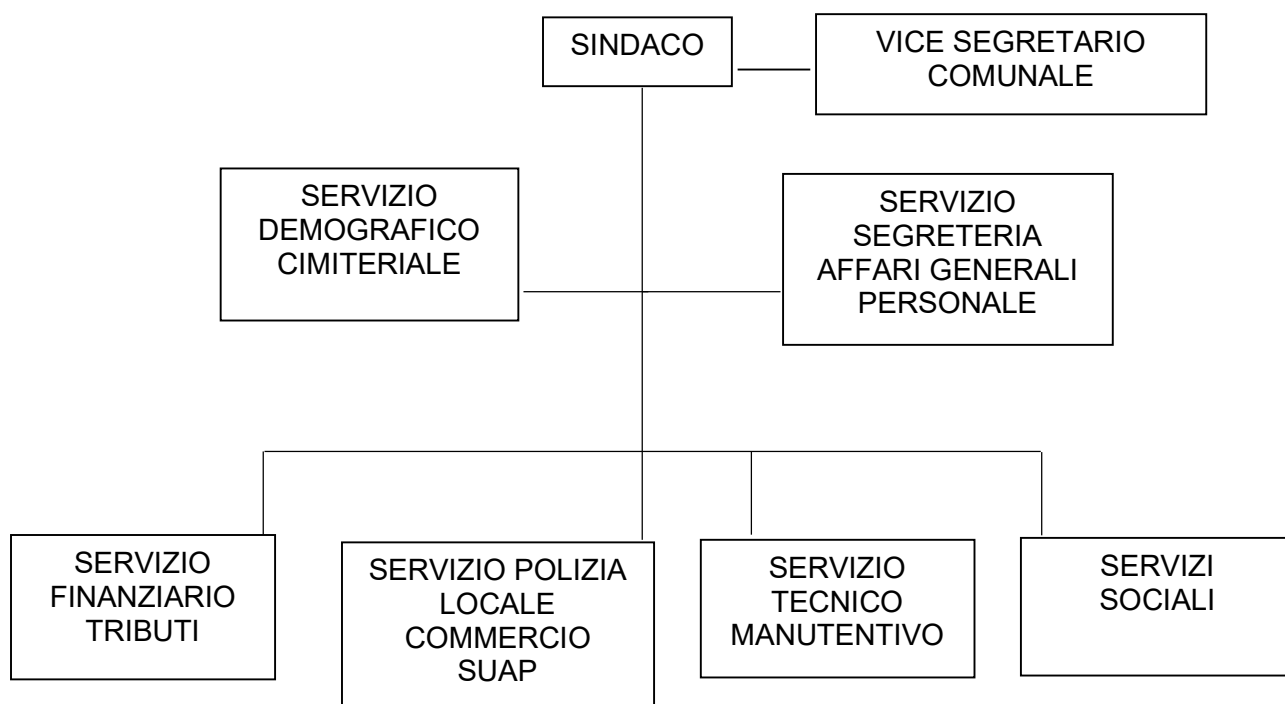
SINDACO

VICE SEGRETARIO COMUNALE

SERVIZIO DEMOGRAFICO CIMITERIALE

SERVIZIO SEGRETERIA AFFARI GENERALI PERSONALE

SERVIZIO FINANZIARIO TRIBUTI

SERVIZIO POLIZIA LOCALE COMMERCIO SUAP

SERVIZIO TECNICO MANUTENTIVO

SERVIZI SOCIALI